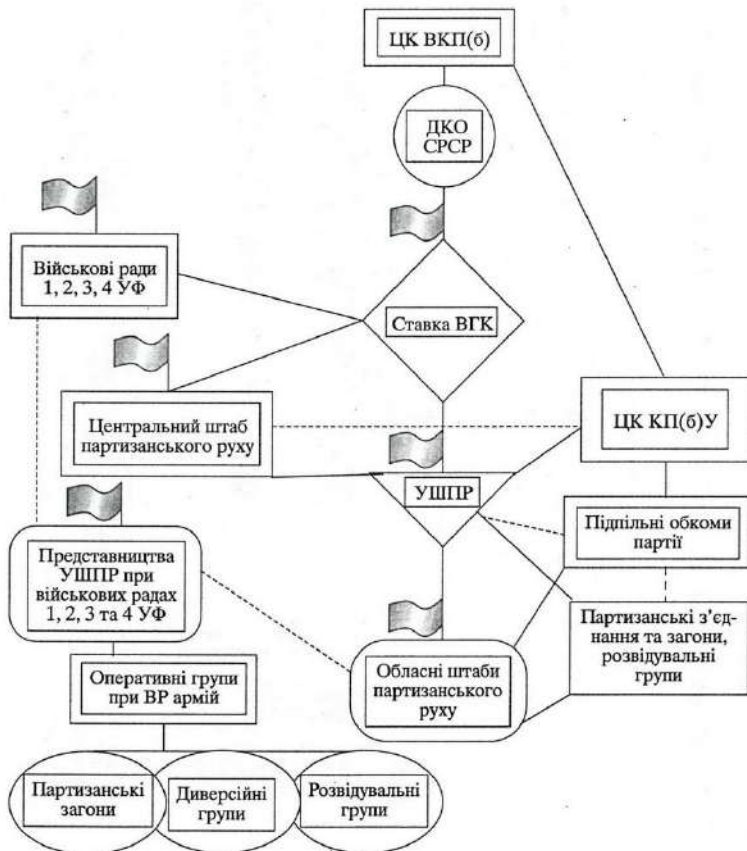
ЦК ВКП(б)

ДКО СРСР

Військові ради 1, 2, 3, 4 УФ

Ставка ВГК

Центральний штаб партизанського руху

ЦК КП(б)У

УШПР

Підпільні обкоми партії

Представництва УШПР при військових радах 1, 2, 3 та 4 УФ

Партизанські з'єднання та загони, розвідувальні групи

Оперативні групи при ВР армій

Обласні штаби партизанського руху

Партизанські загони

Диверсійні групи

Розвідувальні групи